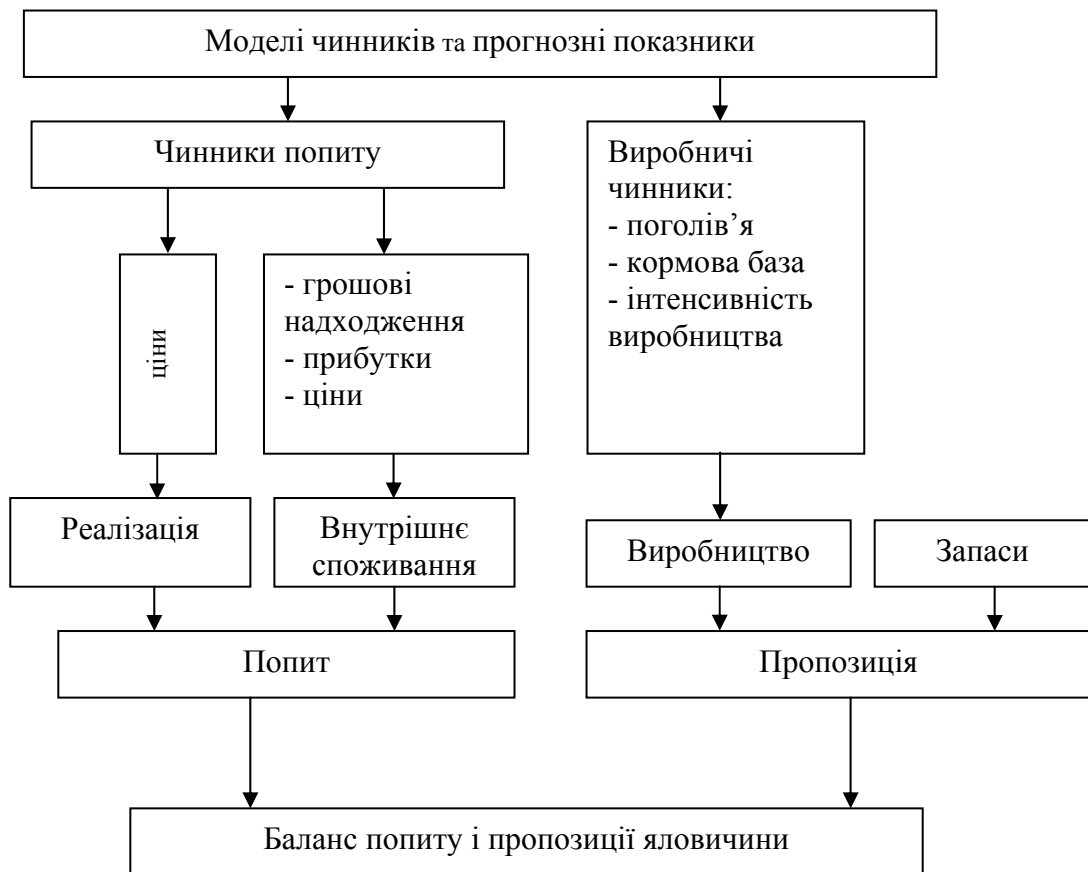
Моделі чинників та прогнозні показники

Чинники попиту

ціни

- грошові надходження
- прибутки
- ціни

Виробничі чинники:
- поголів’я
- кормова база
- інтенсивність виробництва

Реалізація

Внутрішнє споживання

Виробництво

Запаси

Попит

Пропозиція

Баланс попиту і пропозиції яловичини